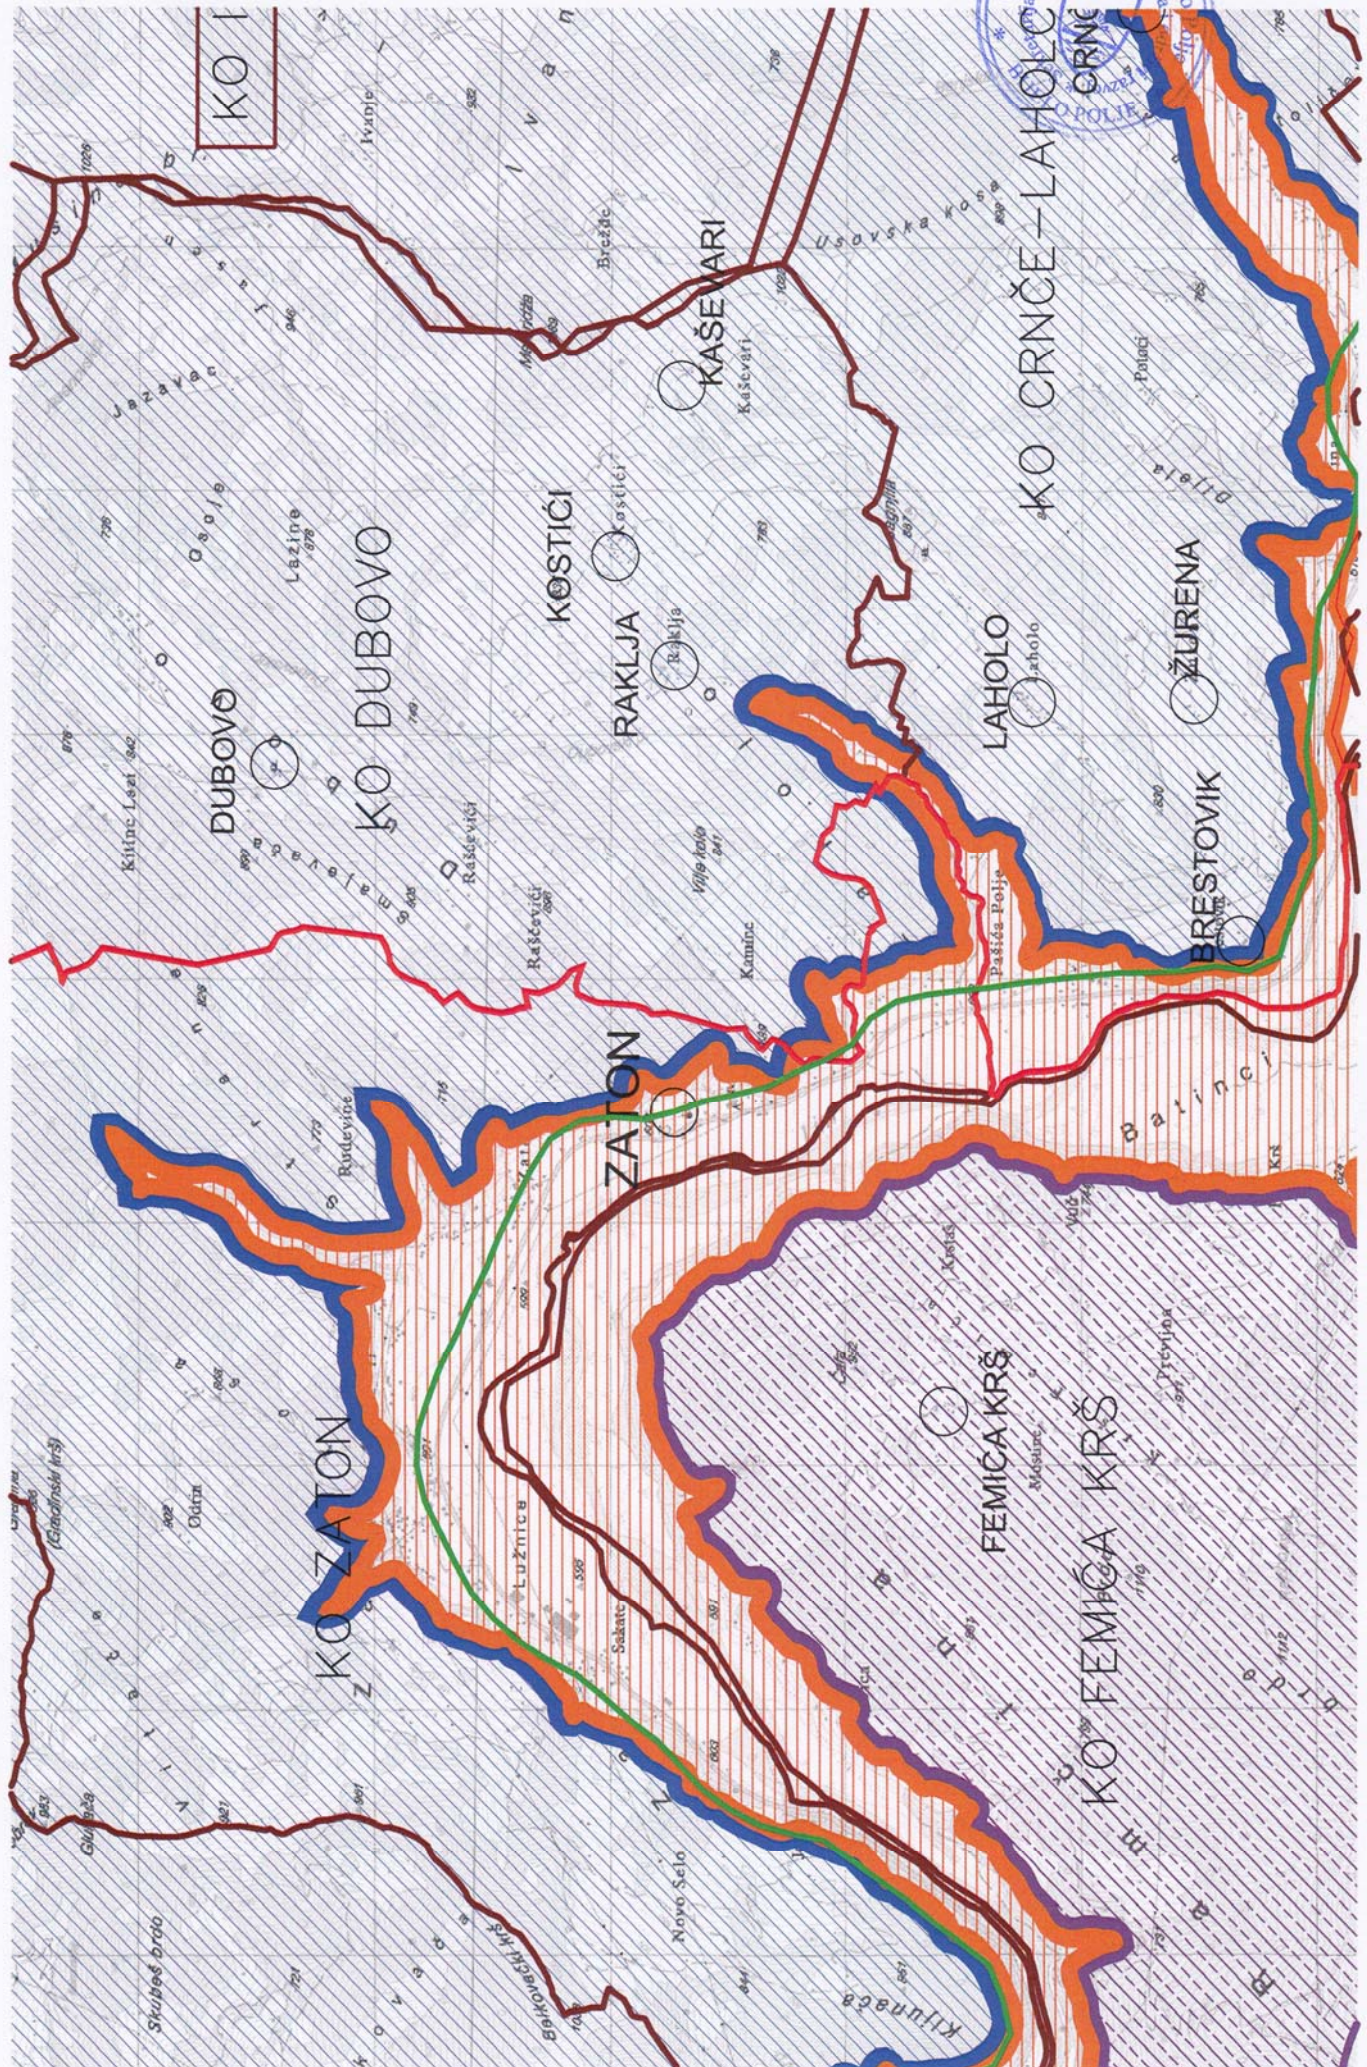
KO DUBOVO
DUBOVO
KOSTIĆI
RAKLJA
KAŠEVARI
KO CRNČE-LAHOLO
CRNČ
LAHOLO
ŽURENA
BRESTOVIK
ZATON
KO ZATON
FEMICA KRŠ
KO FEMICA KRŠ
KO
Jazavac
Osoje
Lazine
Kitine Laz
Rudevine
Rašćevići
Raklja
Kostići
Kaševari
Brežde
Ivanje
Usovska kosa
Laholo
Palaci
Kaminc
Pašića Polje
Batinci
Lužnica
Sukate
Novo Selo
Ograđe
Glavica
Skubed brdo
Bojkovački krš
Kijunača
Kruševica
Trevilina
Mještani
Krš
SOKO POLJE